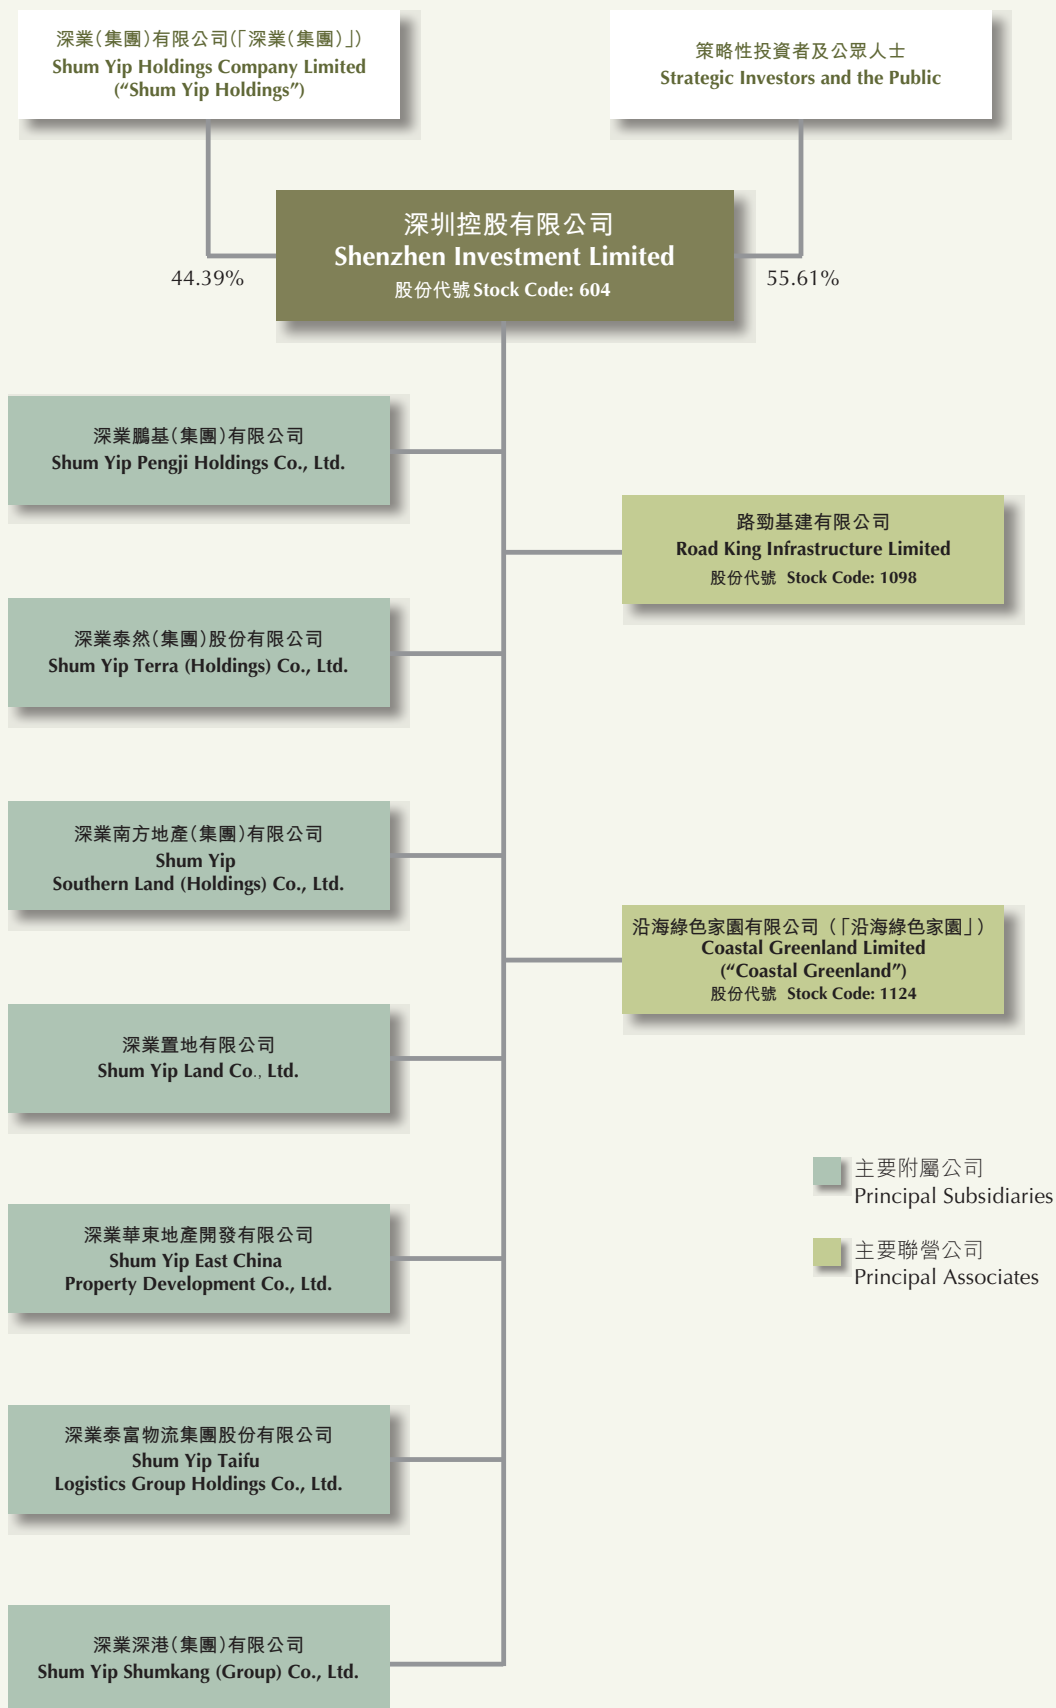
深業(集團)有限公司(「深業(集團)」)
Shum Yip Holdings Company Limited
("Shum Yip Holdings")

策略性投資者及公眾人士
Strategic Investors and the Public

44.39%

深圳控股有限公司
Shenzhen Investment Limited
股份代號 Stock Code: 604

55.61%

深業鵬基(集團)有限公司
Shum Yip Pengji Holdings Co., Ltd.

路勁基建有限公司
Road King Infrastructure Limited
股份代號 Stock Code: 1098

深業泰然(集團)股份有限公司
Shum Yip Terra (Holdings) Co., Ltd.

深業南方地產(集團)有限公司
Shum Yip
Southern Land (Holdings) Co., Ltd.

沿海綠色家園有限公司(「沿海綠色家園」)
Coastal Greenland Limited
("Coastal Greenland")
股份代號 Stock Code: 1124

深業置地有限公司
Shum Yip Land Co., Ltd.

主要附屬公司
Principal Subsidiaries

主要聯營公司
Principal Associates

深業華東地產開發有限公司
Shum Yip East China
Property Development Co., Ltd.

深業泰富物流集團股份有限公司
Shum Yip Taifu
Logistics Group Holdings Co., Ltd.

深業深港(集團)有限公司
Shum Yip Shumkang (Group) Co., Ltd.